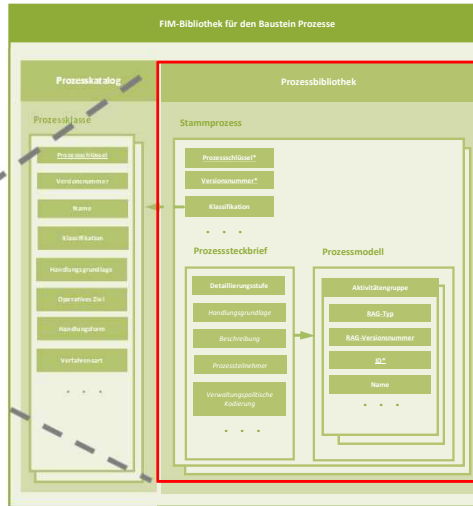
FIM-Bibliothek für den Baustein Prozesse

Prozesskatalog

Prozessklasse

Prozessschlüssel

Versionsnummer

Name

Klassifikation

Handlungsgrundlage

Operatives Ziel

Handlungsform

Verfahrensart

. . .

Prozessbibliothek

Stammprozess

Prozessschlüssel*

Versionsnummer*

Klassifikation

. . .

Prozesssteckbrief

Detaillierungsstufe

Handlungsgrundlage

Beschreibung

Prozessteilnehmer

Verwaltungspolitische Kodierung

. . .

Prozessmodell

Aktivitätengruppe

RAG-Typ

RAG-Versionsnummer

ID*

Name

. . .